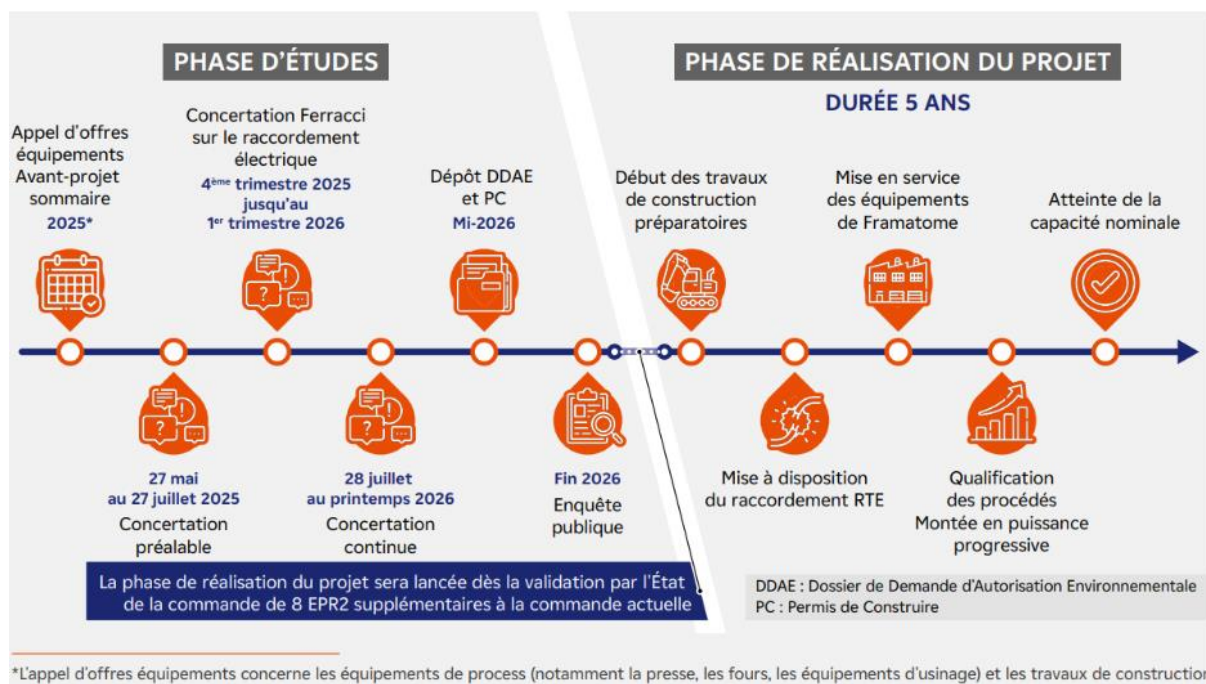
PHASE D'ÉTUDES

PHASE DE RÉALISATION DU PROJET

DURÉE 5 ANS

Appel d'offres équipements Avant-projet sommaire
2025*

Concertation Ferracci sur le raccordement électrique
4$^{ème}$ trimestre 2025 jusqu'au 1$^{er}$ trimestre 2026

Dépôt DDAE et PC
Mi-2026

Début des travaux de construction préparatoires

Mise en service des équipements de Framatome

Atteinte de la capacité nominale

27 mai au 27 juillet 2025
Concertation préalable

28 juillet au printemps 2026
Concertation continue

Fin 2026
Enquête publique

Mise à disposition du raccordement RTE

Qualification des procédés
Montée en puissance progressive

La phase de réalisation du projet sera lancée dès la validation par l'État de la commande de 8 EPR2 supplémentaires à la commande actuelle

DDAE : Dossier de Demande d'Autorisation Environnementale
PC : Permis de Construire

*L'appel d'offres équipements concerne les équipements de process (notamment la presse, les fours, les équipements d'usinage) et les travaux de constructio